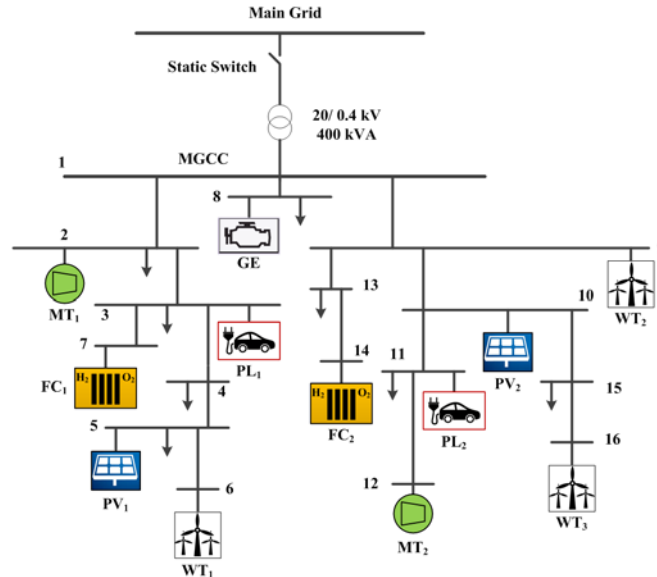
Main Grid

Static Switch

20/ 0.4 kV
400 kVA

1

MGCC

8

2

GE

$MT_1$

3

7

$FC_1$

$H_2$ $O_2$

$PL_1$

4

5

$PV_1$

6

$WT_1$

13

14

$FC_2$

$H_2$ $O_2$

11

12

$MT_2$

$PL_2$

$PV_2$

10

$WT_2$

15

16

$WT_3$